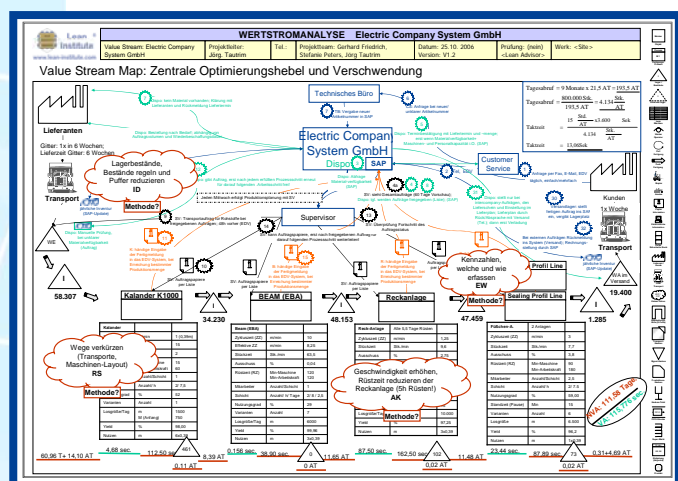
Lean Institute
www.lean-institute.com

WERTSTROMANALYSE Electric Company System GmbH

| Value Stream: Electric Company System GmbH | Projektleiter: Jörg. Tautrim | Tel.: | Projektteam: Gerhard Friedrich, Stefanie Peters, Jörg Tautrim | Datum: 25.10. 2006 Version: V1.2 | Prüfung: (nein) <Lean Advisor> | Werk: <Site> |
|---|---|---|---|---|---|---|

Value Stream Map: Zentrale Optimierungshebel und Verschwendung

Technisches Büro

Electric Company System GmbH

Dispo

SAP

Customer Service

Lieferanten
Gitter: 1x in 6 Wochen; Lieferzeit Gitter: 6 Wochen

Lagerbestände, Bestände regeln und Puffer reduzieren
ID

Methode?

Transport

Supervisor

Kunden
1x Woche

Transport
19.400

Tagesabruf = 9 Monate x 21,5 AT = 193,5 AT

Tagesabruf = $\frac{800.000 Stk}{193,5 AT} = 4.134 \frac{Stk}{AT}$

Taktzeit = $\frac{15 \frac{Std}{AT} \cdot 13.600 \frac{Sek}{Std}}{4.134 \frac{Stk}{AT}}$

Taktzeit = 13,06Sek

Kennzahlen, welche und wie erfassen
EW

Methode?

WE

58.307

Kalander K1000

34.230

BEAM (EBA)

48.153

Reckanlage

47.459

Sealing Profil Line

1.285

Profil Line

Wege verkürzen (Transporte, Maschinen-Layout)
RS

Methode?

Geschwindigkeit erhöhen, Rüstzeit reduzieren der Reckanlage (5h Rüsten!)
AK

Methode?

NVA: 111,58 Tage
VA: 11,73 Sek

60,96 T+ 14,10 AT
4,68 sec
112,50 sec
8,39 AT
0,11 AT
0,158 sec
38,90 sec
11,85 AT
87,50 sec
162,50 sec
0,02 AT
11,48 AT
23,44 sec
87,89 sec
0,02 AT
0,31+4,69 AT